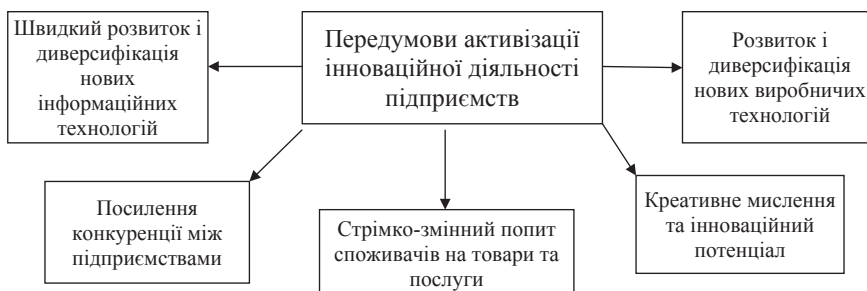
Передумови активізації інноваційної діяльності підприємств

Швидкий розвиток і диверсифікація нових інформаційних технологій

Розвиток і диверсифікація нових виробничих технологій

Посилення конкуренції між підприємствами

Стрімко-змінний попит споживачів на товари та послуги

Креативне мислення та інноваційний потенціал